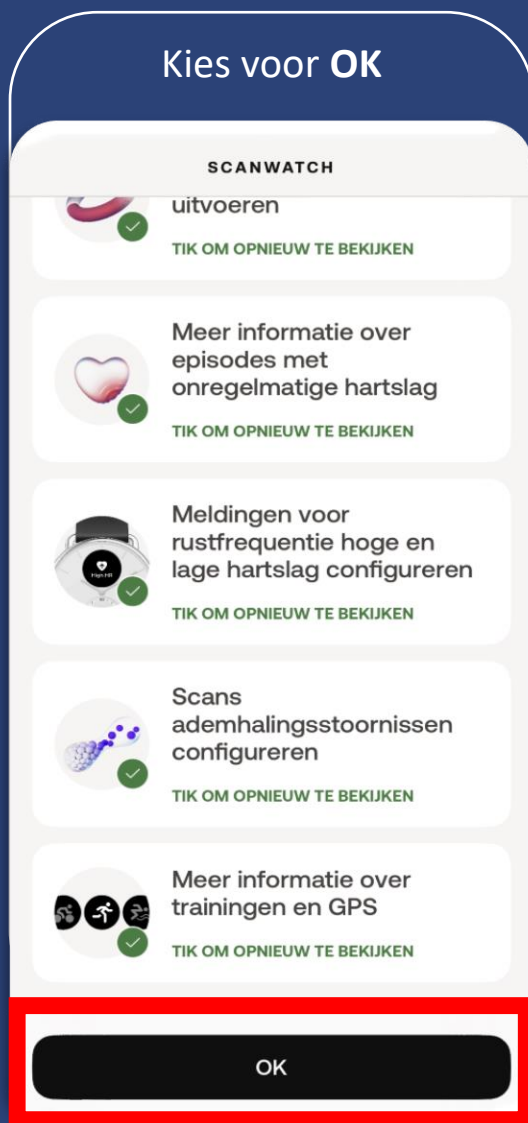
Kies voor **OK**

SCANWATCH

uitvoeren

TIK OM OPNIEUW TE BEKIJKEN

Meer informatie over episodes met onregelmatige hartslag

TIK OM OPNIEUW TE BEKIJKEN

Meldingen voor rustfrequentie hoge en lage hartslag configureren

TIK OM OPNIEUW TE BEKIJKEN

Scans ademhalingsstoornissen configureren

TIK OM OPNIEUW TE BEKIJKEN

Meer informatie over trainingen en GPS

TIK OM OPNIEUW TE BEKIJKEN

OK